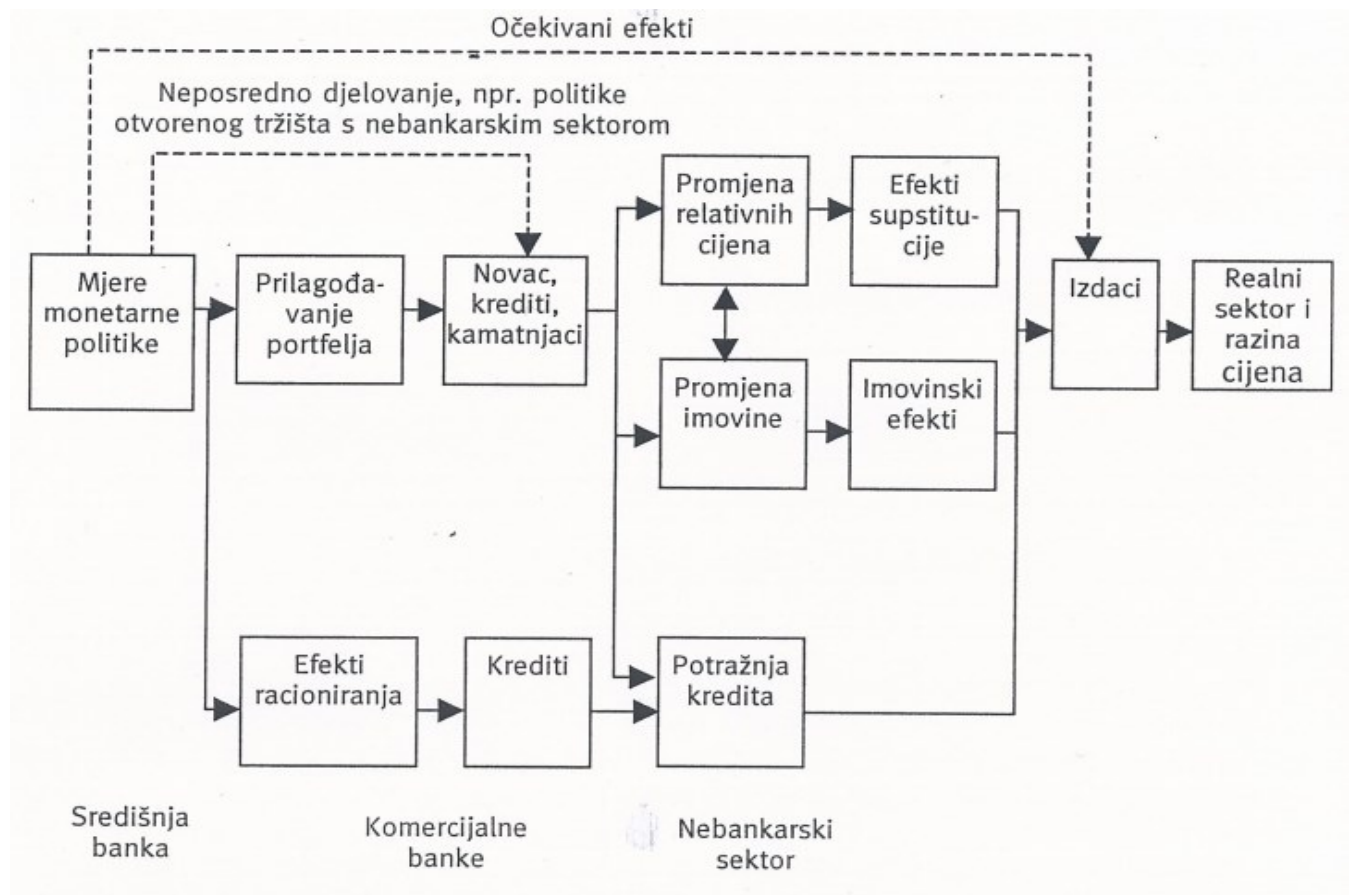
Očekivani efekti

Neposredno djelovanje, npr. politike otvorenog tržišta s nebankarskim sektorom

Mjere monetarne politike

Prilagođavanje portfelja

Novac, krediti, kamatnjaci

Promjena relativnih cijena

Efekti supstitucije

Promjena imovine

Imovinski efekti

Izdaci

Realni sektor i razina cijena

Efekti racioniranja

Krediti

Potražnja kredita

Središnja banka

Komercijalne banke

Nebankarski sektor